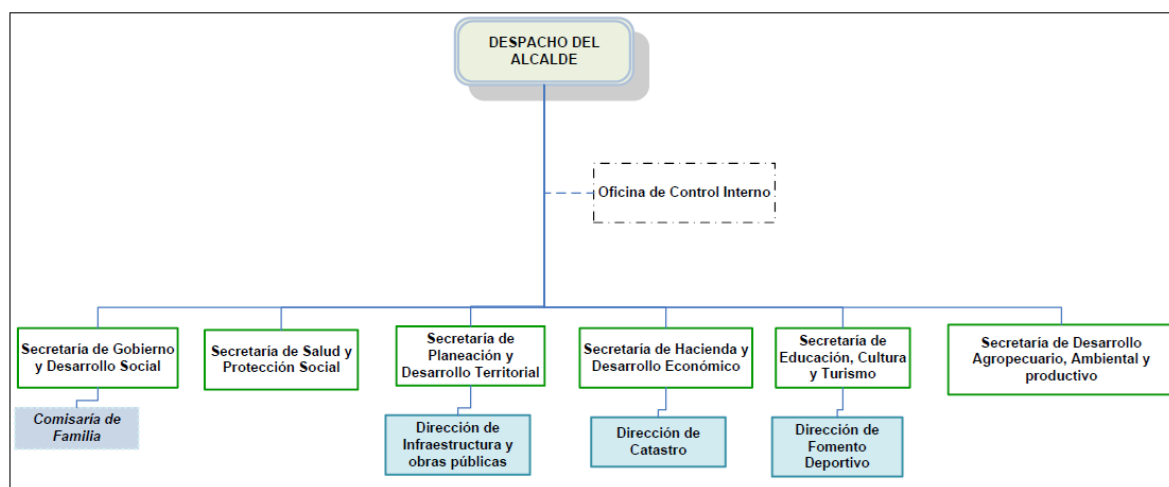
DESPACHO DEL ALCALDE

Oficina de Control Interno

Secretaría de Gobierno y Desarrollo Social

Comisaría de Familia

Secretaría de Salud y Protección Social

Secretaría de Planeación y Desarrollo Territorial

Dirección de Infraestructura y obras públicas

Secretaría de Hacienda y Desarrollo Económico

Dirección de Catastro

Secretaría de Educación, Cultura y Turismo

Dirección de Fomento Deportivo

Secretaría de Desarrollo Agropecuario, Ambiental y productivo